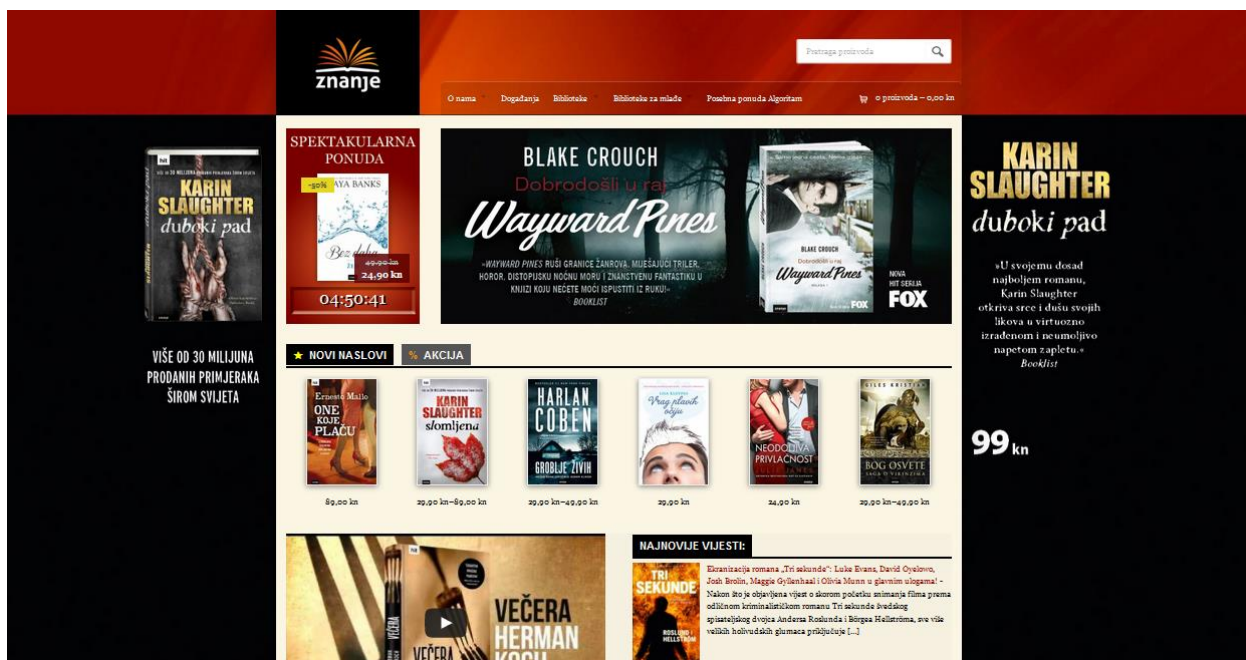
znanje

Pretraga proizvoda

O nama Događanja Biblioteke Biblioteke za mlađe Posebna ponuda Algoritam

0 proizvoda – 0,00 kn

VIŠE OD 30 MILIJUNA PRODANIH PRIMJERAKA ŠIROM SVIJETA
KARIN SLAUGHTER
duboki pad

VIŠE OD 30 MILIJUNA PRODANIH PRIMJERAKA ŠIROM SVIJETA

SPEKTAKULARNA PONUDA
-50%
MAYA BANKS
Bez daha
49,90 kn
24,90 kn
04:50:41

BLAKE CROUCH
Dobrodošli u raj
Wayward Pines
»WAYWARD PINES RUŠI GRANICE ŽANROVA. MJEŠAVINU TRILER, HOROR, DISTOPIJSKU NOĆNU MORU I ZNANSTVENU FANTASTIKU U KNJIZI KOJU NEĆETE MOĆI ISPUSTITI IZ RUKU!«
BOOKLIST
BLAKE CROUCH
Dobrodošli u raj
Wayward Pines
NOVA HIT SERIJA
FOX

NOVI NASLOVI
AKCIJA

Ernesto Mallo
ONE KOJE PLAČU
89,00 kn

KARIN SLAUGHTER
slomljena
29,90 kn – 89,00 kn

HARLAN COBEN
GROBLJE ŽIVIH
29,90 kn – 49,90 kn

Vrag plavih očiju
29,90 kn

NEODOLJIVA PRIVLAČNOST
24,90 kn

GILES KRISTIAN
BOG OSVETE
29,90 kn – 49,90 kn

VEČERA
HERMAN KOCH

NAJNOVIJE VIJESTI:
TRI SEKUNDE
ROSLUND HELLSTRÖM
Ekranizacija romana „Tri sekunde“: Luke Evans, David Oyelowo, Josh Brolin, Maggie Gyllenhaal i Olivia Munn u glavnim ulogama! – Nakon što je objavljena vijest o skorom početku snimanja filma prema odličnom kriminalističkom romanu Tri sekunde švedskog spisateljskog dvojca Andersa Roslunda i Börgea Hellströma, sve više velikih holivudskih glumaca priključuje [...]

KARIN SLAUGHTER
duboki pad
»U svojemu dosad najboljem romanu, Karin Slaughter otkriva srce i dušu svojih likova u virtuozno izrađenom i neumoljivo napetom zapletu.«
Booklist
99 kn